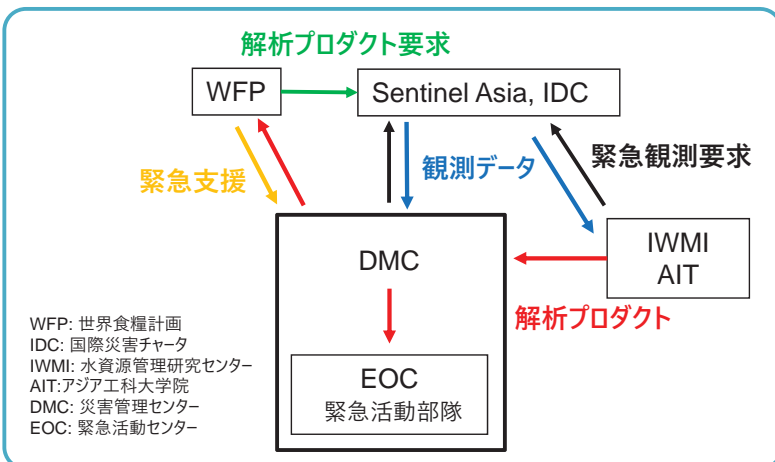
解析プロダクト要求

WFP

Sentinel Asia, IDC

緊急支援

観測データ

緊急観測要求

DMC

IWMI
AIT

解析プロダクト

EOC
緊急活動部隊

WFP: 世界食糧計画
IDC: 国際災害チャータ
IWMI: 水資源管理研究センター
AIT:アジア工科大学院
DMC: 災害管理センター
EOC: 緊急活動センター